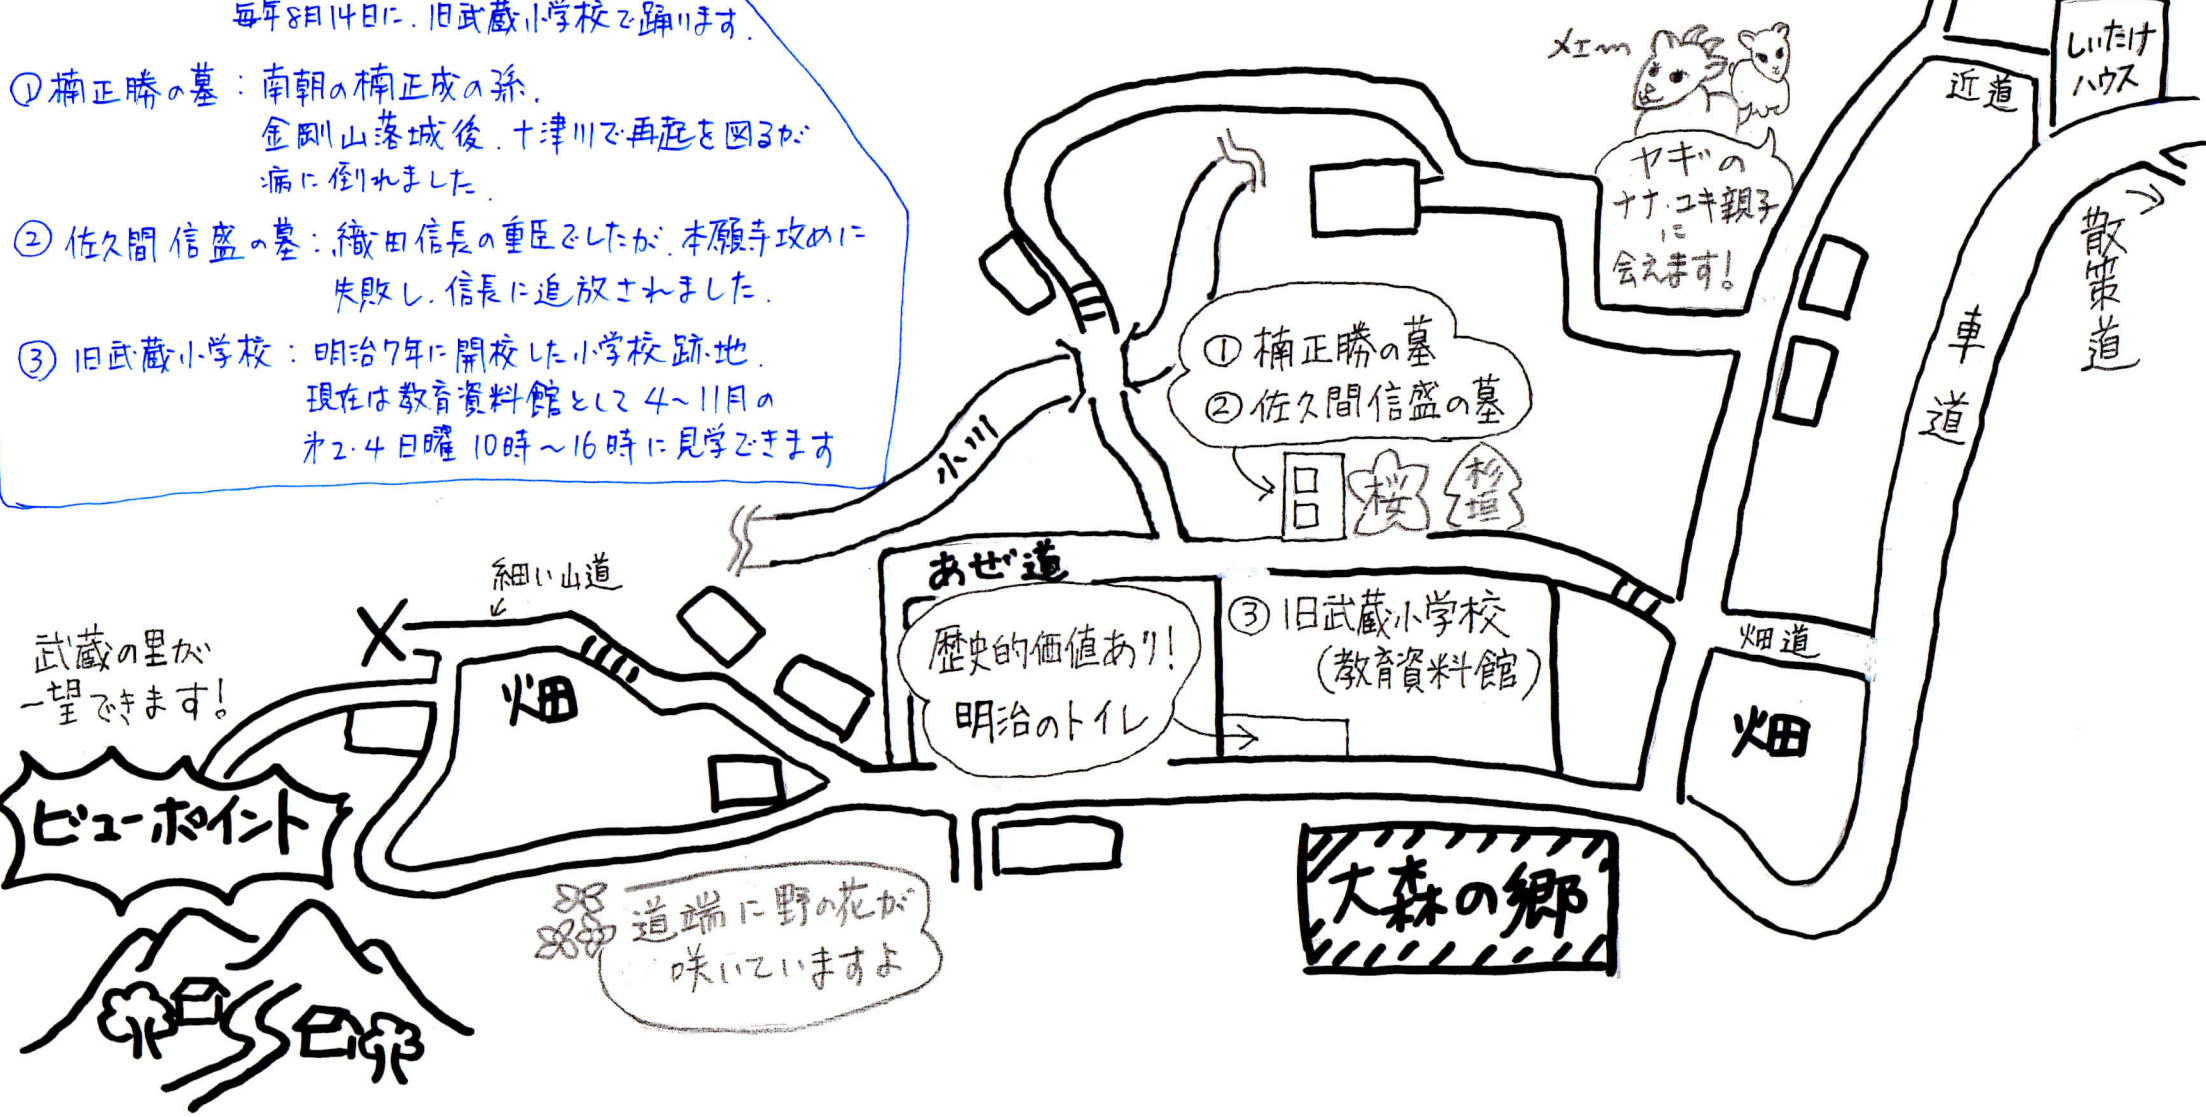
毎年8月14日に、旧武蔵小学校で踊ります。

①楠正勝の墓：南朝の楠正成の孫。
金剛山落城後、十津川で再起を図るが
病に倒れました。

②佐久間信盛の墓：織田信長の重臣でしたが、本願寺攻めに
失敗し、信長に追放されました。

③旧武蔵小学校：明治7年に開校した小学校跡地。
現在は教育資料館として4～11月の
第2・4日曜 10時～16時に見学できます

メエ～ん

ヤギのナナ・ユキ親子に会えます！

しいたけハウス

近道

散策道

車道

①楠正勝の墓
②佐久間信盛の墓

旧

桜

杉

小川

あぜ道

細い山道

歴史的価値あり！
明治のトイレ

③旧武蔵小学校
（教育資料館）

畑道

畑

畑

武蔵の里が一望できます！

ビューポイント

道端に野の花が咲いていますよ

大森の郷